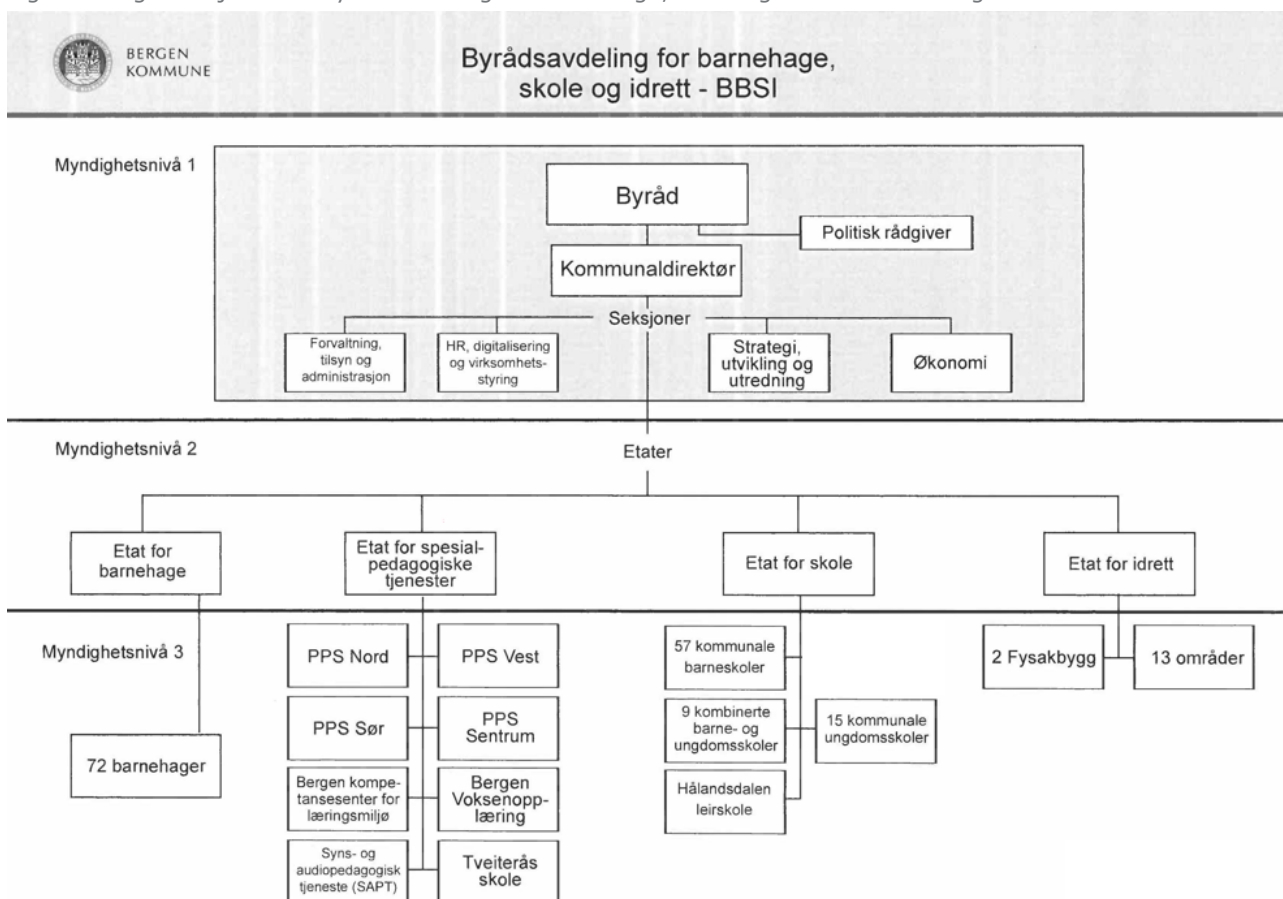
BERGEN KOMMUNE

Byrådsavdeling for barnehage, skole og idrett - BBSI

Myndighetsnivå 1

Byråd

Politisk rådgiver

Kommunaldirektør

Seksjoner

Forvaltning, tilsyn og administrasjon

HR, digitalisering og virksomhetsstyring

Strategi, utvikling og utredning

Økonomi

Myndighetsnivå 2

Etater

Etat for barnehage

Etat for spesialpedagogiske tjenester

Etat for skole

Etat for idrett

Myndighetsnivå 3

72 barnehager

PPS Nord

PPS Vest

PPS Sør

PPS Sentrum

Bergen kompetansesenter for læringsmiljø

Bergen Voksenopplæring

Syns- og audiopedagogisk tjeneste (SAPT)

Tveiterås skole

57 kommunale barneskoler

9 kombinerte barne- og ungdomsskoler

15 kommunale ungdomsskoler

Hålandsdalen leirskole

2 Fysakbygg

13 områder